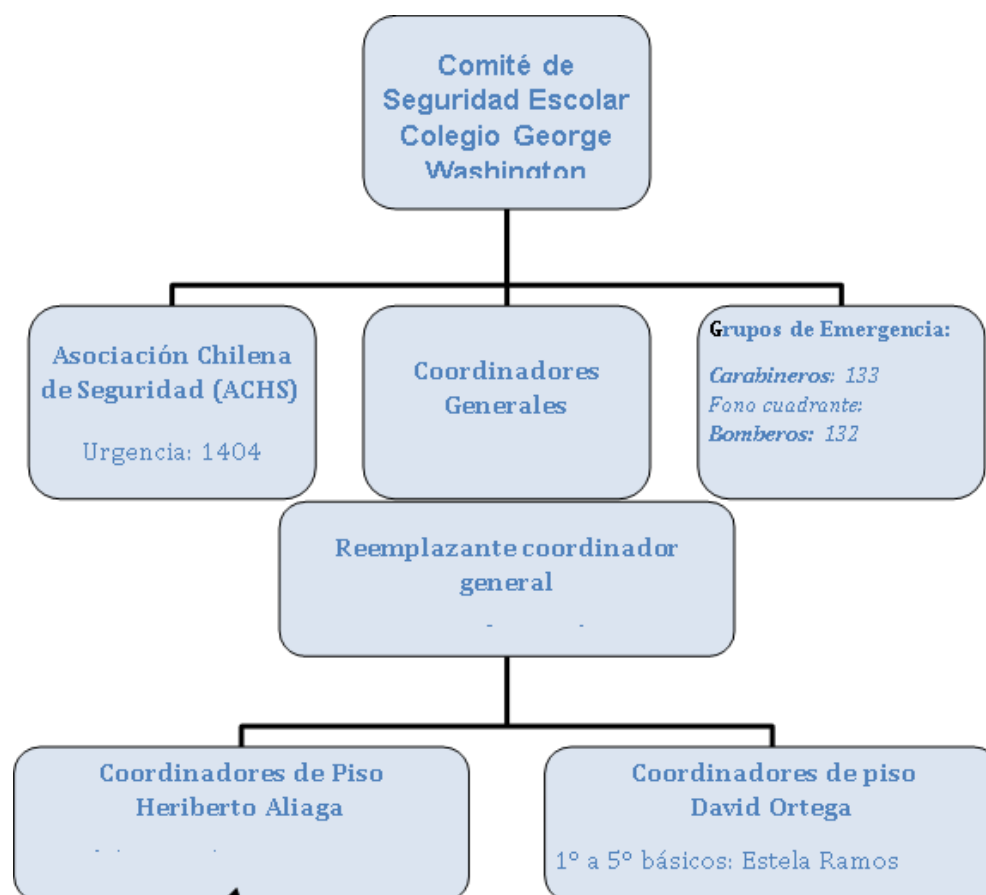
Comité de Seguridad Escolar Colegio George Washington

Asociación Chilena de Seguridad (ACHS)

Urgencia: 1404

Coordinadores Generales

Grupos de Emergencia:

Carabineros: 133
Fono cuadrante:
Bomberos: 132

Reemplazante coordinador general

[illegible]

Coordinadores de Piso Heriberto Aliaga

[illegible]

Coordinadores de piso David Ortega

1° a 5° básicos: Estela Ramos